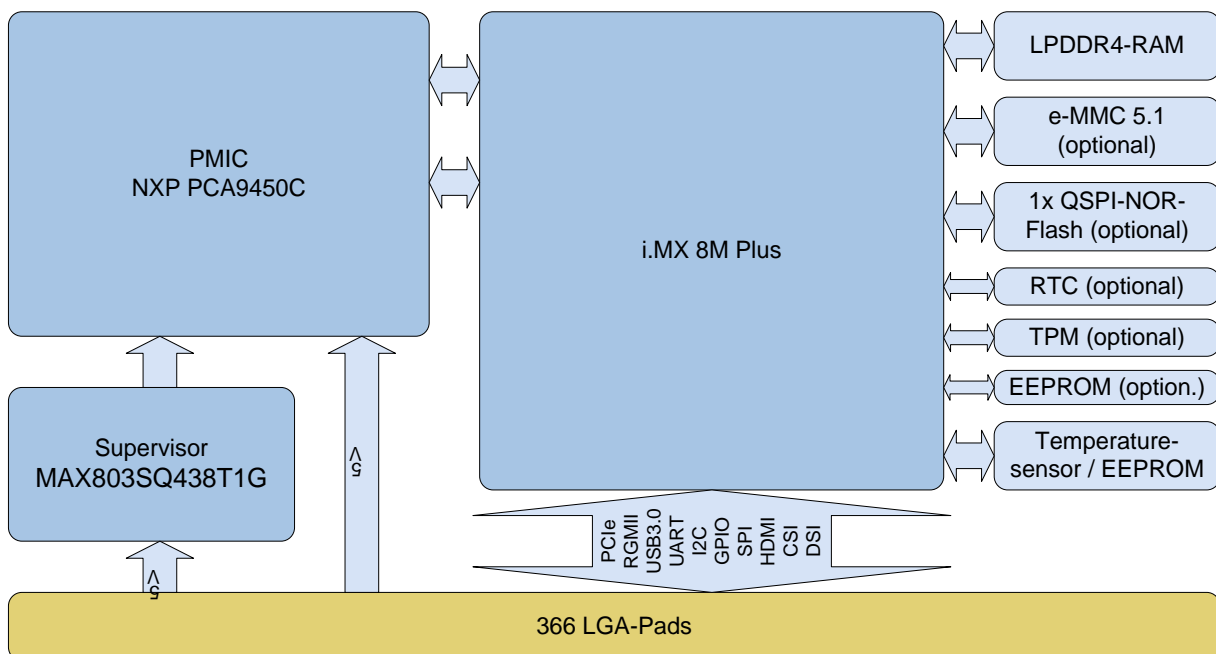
PMIC
NXP PCA9450C

i.MX 8M Plus

LPDDR4-RAM

e-MMC 5.1 (optional)

1x QSPI-NOR-Flash (optional)

RTC (optional)

TPM (optional)

EEPROM (option.)

Temperature-sensor / EEPROM

Supervisor
MAX803SQ438T1G

5V

5V

PCIe
RGMII
USB3.0
UART
I2C
GPIO
SPI
HDMI
CSI
DSI

366 LGA-Pads